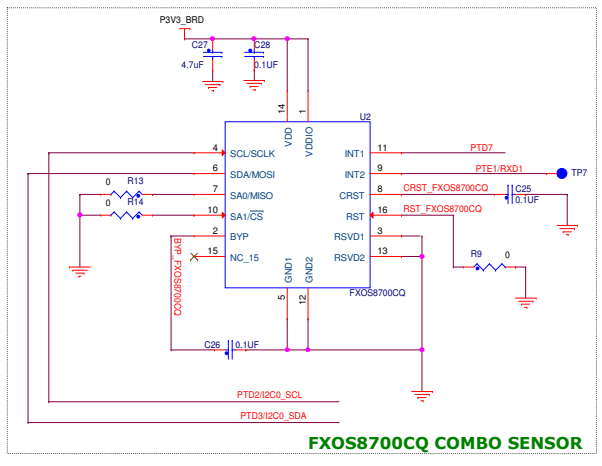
P3V3_BRD

C27
4.7uF

C28
0.1UF

14
VDD

1
VDDIO

U2

4 SCL/SCLK
6 SDA/MOSI
7 SA0/MISO
10 SA1/$\overline{CS}$
2 BYP
15 NC_15

INT1 11
INT2 9
CRST 8
RST 16
RSVD1 3
RSVD2 13

PTD7
PTE1/RXD1
TP7
CRST_FXOS8700CQ
C25
0.1UF
RST_FXOS8700CQ

0 R13
0 R14

BYP_FXOS8700CQ

R9 0

5 GND1
12 GND2

FXOS8700CQ

C26 0.1UF

PTD2/I2C0_SCL
PTD3/I2C0_SDA

FXOS8700CQ COMBO SENSOR